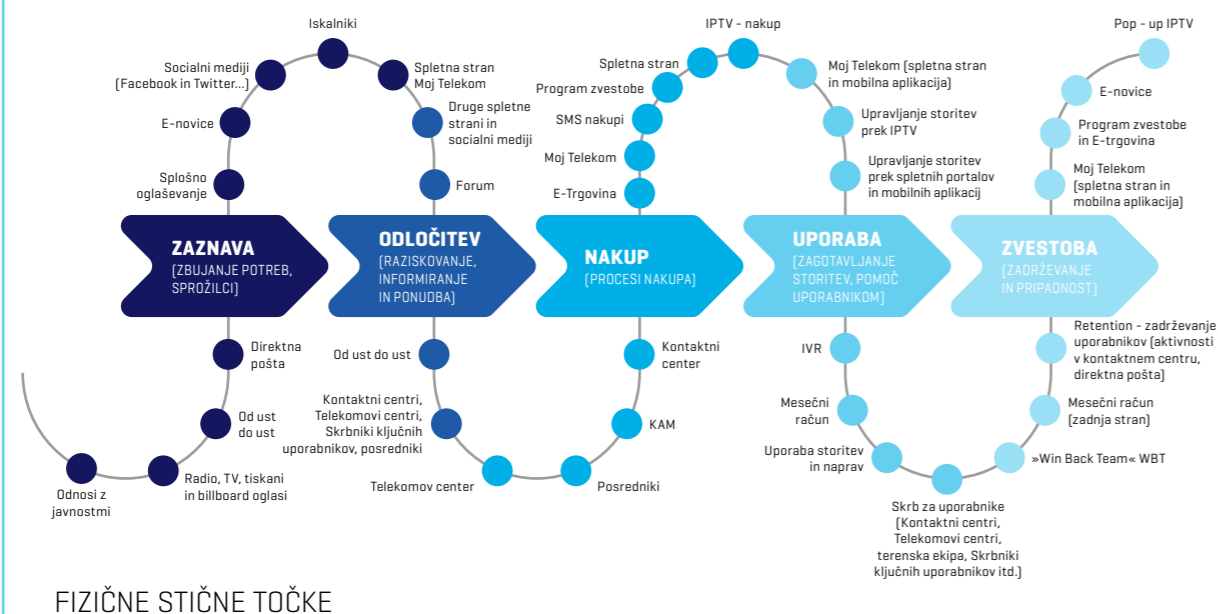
Iskalniki

Socialni mediji (Facebook in Twitter...)

Spletna stran Moj Telekom

E-novice

Druge spletne strani in socialni mediji

Splošno oglaševanje

Forum

IPTV - nakup

Spletna stran

Moj Telekom (spletna stran in mobilna aplikacija)

Program zvestobe

SMS nakupi

Upravljanje storitev prek IPTV

Moj Telekom

Upravljanje storitev prek spletnih portalov in mobilnih aplikacij

E-Trgovina

Pop - up IPTV

E-novice

Program zvestobe in E-trgovina

Moj Telekom (spletna stran in mobilna aplikacija)

ZAZNAVA (ZBUJANJE POTREB, SPROŽILCI)

ODLOČITEV (RAZISKOVANJE, INFORMIRANJE IN PONUDBA)

NAKUP (PROCESI NAKUPA)

UPORABA (ZAGOTAVLJANJE STORITEV, POMOČ UPORABNIKOM)

ZVESTOBA (ZADRŽEVANJE IN PRIPADNOST)

Direktna pošta

Od ust do ust

Kontaktni center

IVR

Retention - zadrževanje uporabnikov (aktivnosti v kontaktnem centru, direktna pošta)

Kontaktni centri, Telekomovi centri, Skrbniki ključnih uporabnikov, posredniki

Od ust do ust

KAM

Mesečni račun

Mesečni račun (zadnja stran)

Uporaba storitev in naprav

»Win Back Team« WBT

Radio, TV, tiskani in billboard oglasi

Odnosi z javnostmi

Telekomov center

Posredniki

Skrb za uporabnike (Kontaktni centri, Telekomovi centri, terenska ekipa, Skrbniki ključnih uporabnikov itd.)

FIZIČNE STIČNE TOČKE